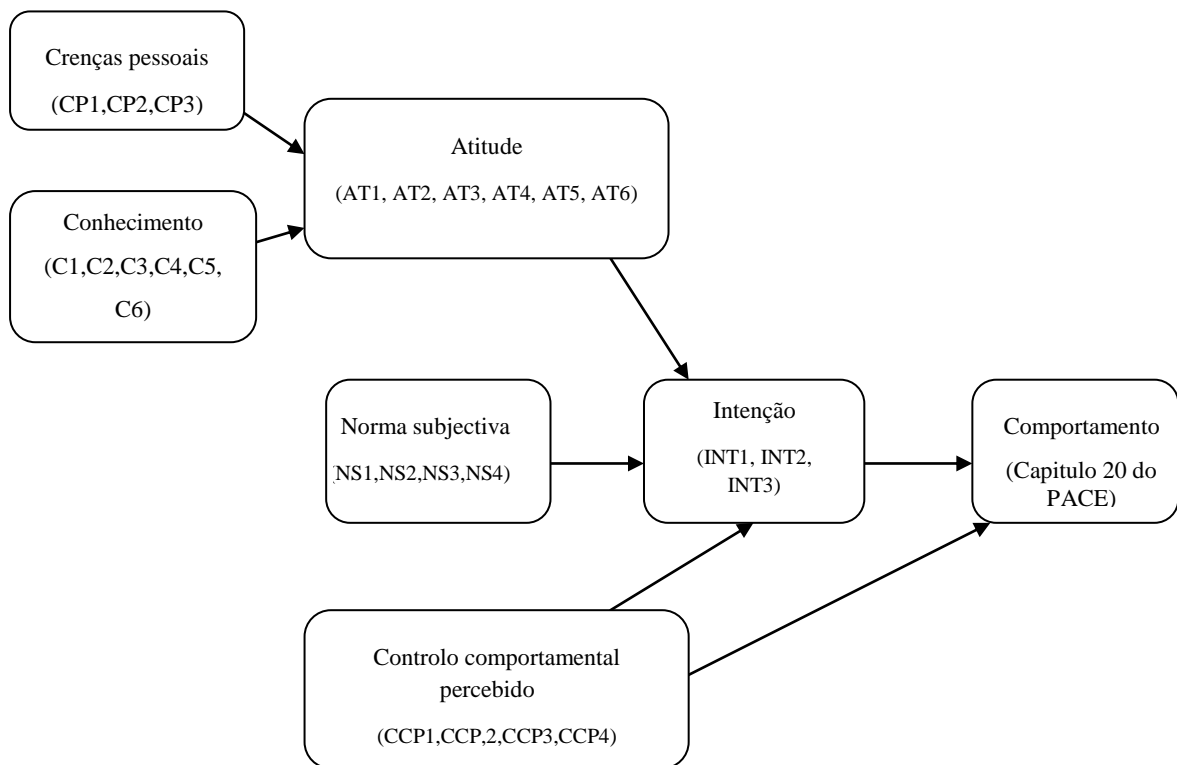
Crenças pessoais
(CP1,CP2,CP3)

Conhecimento
(C1,C2,C3,C4,C5,
C6)

Atitude
(AT1, AT2, AT3, AT4, AT5, AT6)

Norma subjectiva
NS1,NS2,NS3,NS4)

Intenção
(INT1, INT2,
INT3)

Comportamento
(Capitulo 20 do
PACE)

Controlo comportamental
percebido
(CCP1,CCP,2,CCP3,CCP4)